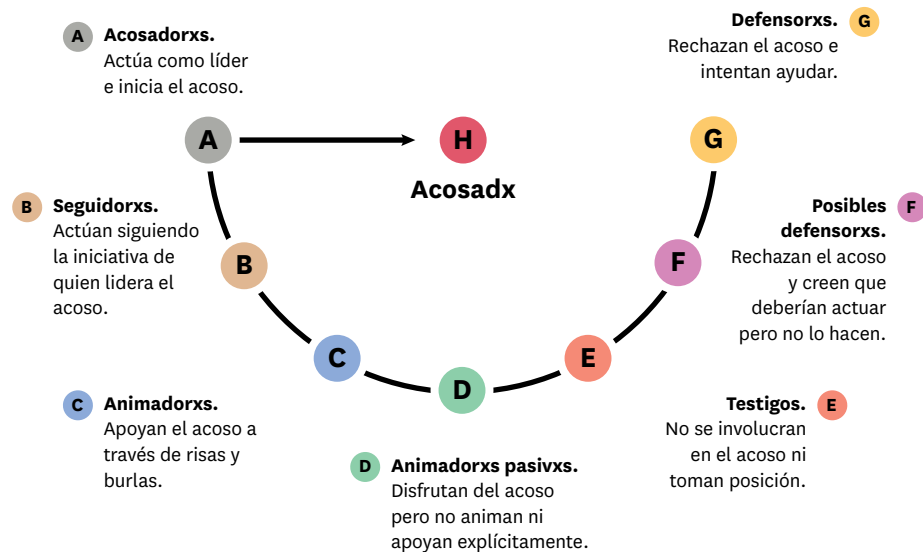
A Acosadorxs.
Actúa como líder e inicia el acoso.

Defensorxs. G
Rechazan el acoso e intentan ayudar.

A

H

G

Acosadx

B Seguidorxs.
Actúan siguiendo la iniciativa de quien lidera el acoso.

Posibles defensorxs. F
Rechazan el acoso y creen que deberían actuar pero no lo hacen.

B

F

C

E

D

C Animadorxs.
Apoyan el acoso a través de risas y burlas.

Testigos. E
No se involucran en el acoso ni toman posición.

D Animadorxs pasivxs.
Disfrutan del acoso pero no animan ni apoyan explícitamente.